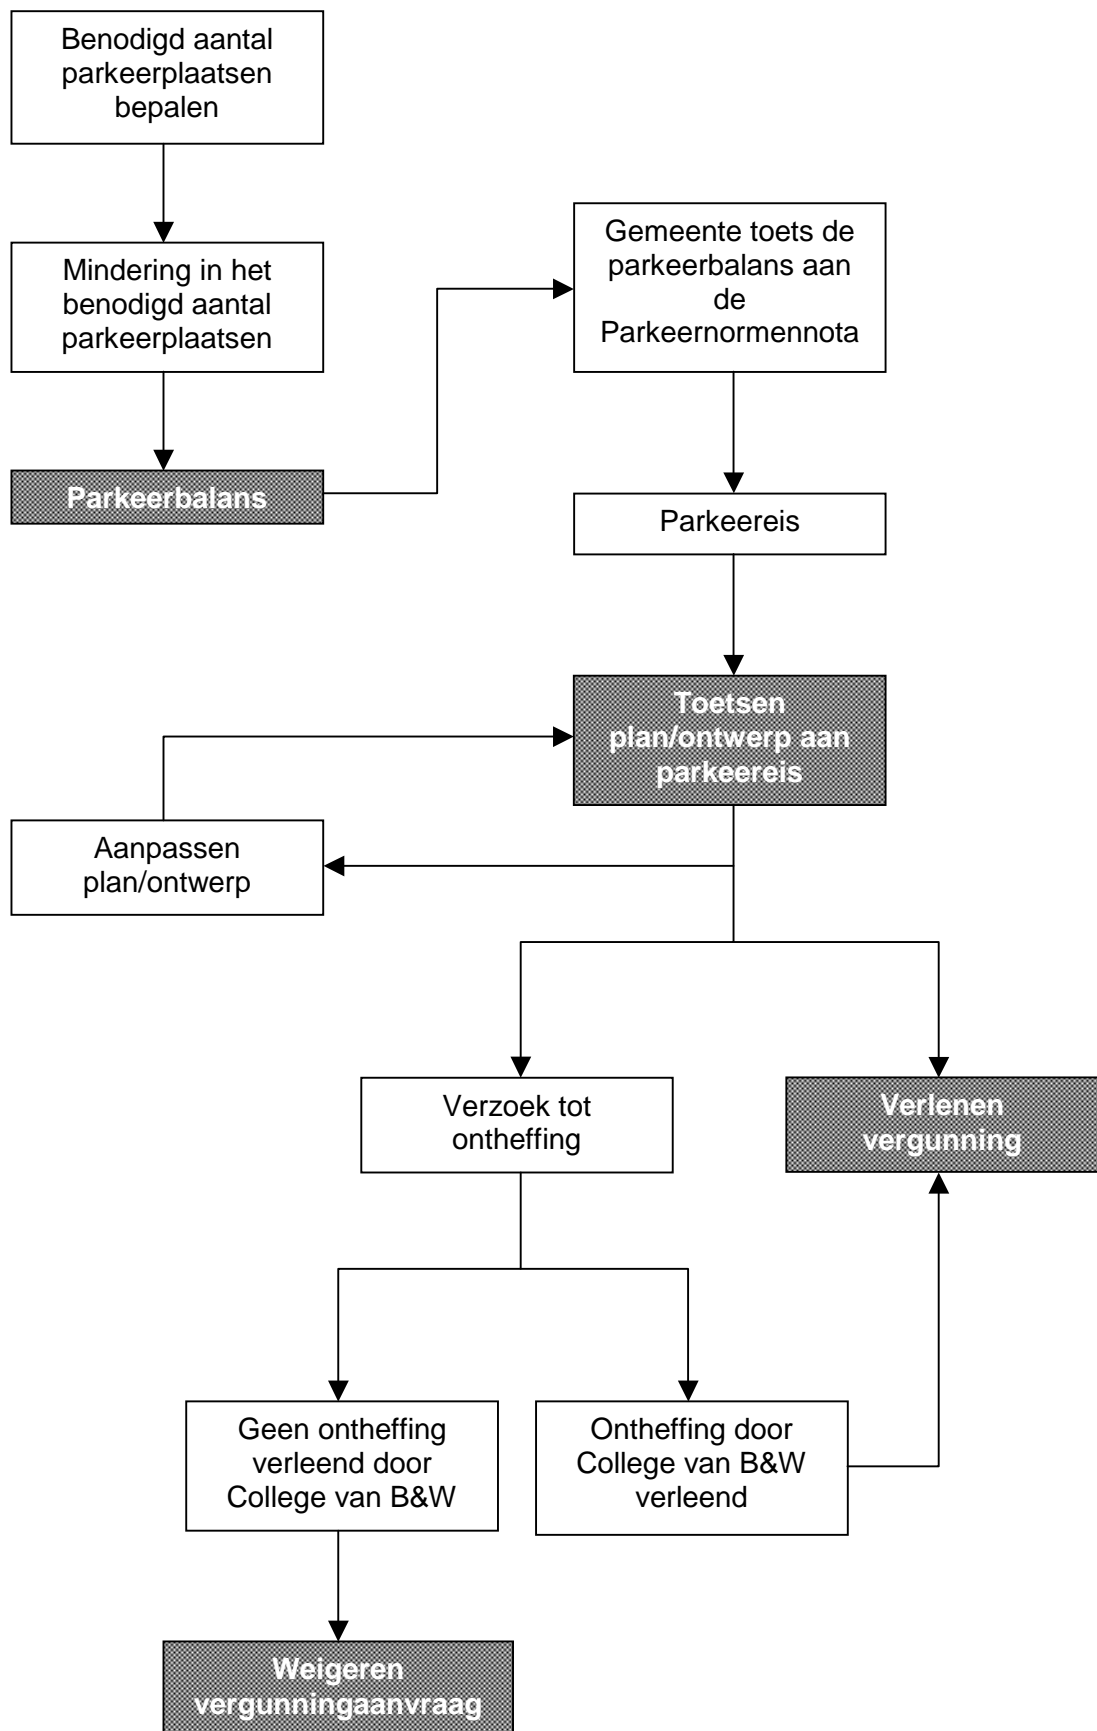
Benodigd aantal parkeerplaatsen bepalen

Mindering in het benodigd aantal parkeerplaatsen

Parkeerbalans

Gemeente toets de parkeerbalans aan de Parkeernormennota

Parkeereis

Toetsen plan/ontwerp aan parkeereis

Aanpassen plan/ontwerp

Verzoek tot ontheffing

Verlenen vergunning

Geen ontheffing verleend door College van B&W

Ontheffing door College van B&W verleend

Weigeren vergunningaanvraag